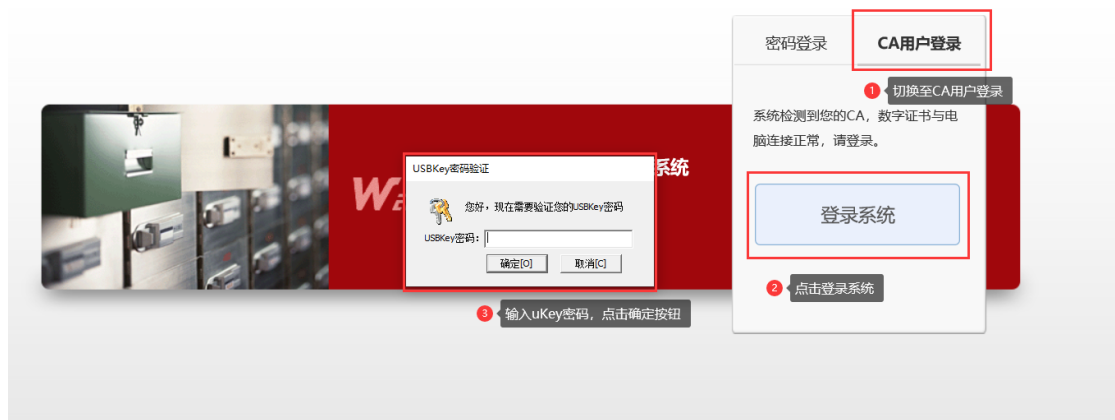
密码登录

CA用户登录

1 切换至CA用户登录

系统检测到您的CA，数字证书与电脑连接正常，请登录。

登录系统

2 点击登录系统

W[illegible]

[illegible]系统

USBKey密码验证

您好，现在需要验证您的USBKey密码

USBKey密码：

确定[O]

取消[C]

3 输入uKey密码，点击确定按钮